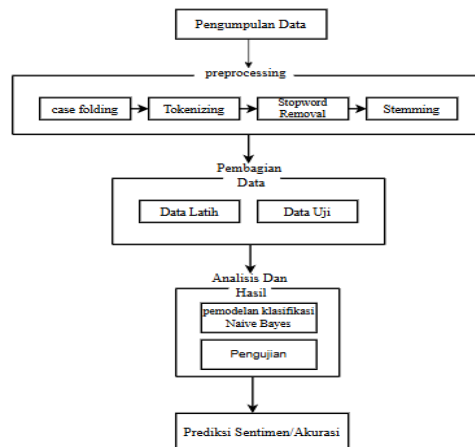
Pengumpulan Data

preprocessing

case folding

Tokenizing

Stopword Removal

Stemming

Pembagian Data

Data Latih

Data Uji

Analisis Dan Hasil

pemodelan klasifikasi Naive Bayes

Pengujian

Prediksi Sentimen/Akurasi